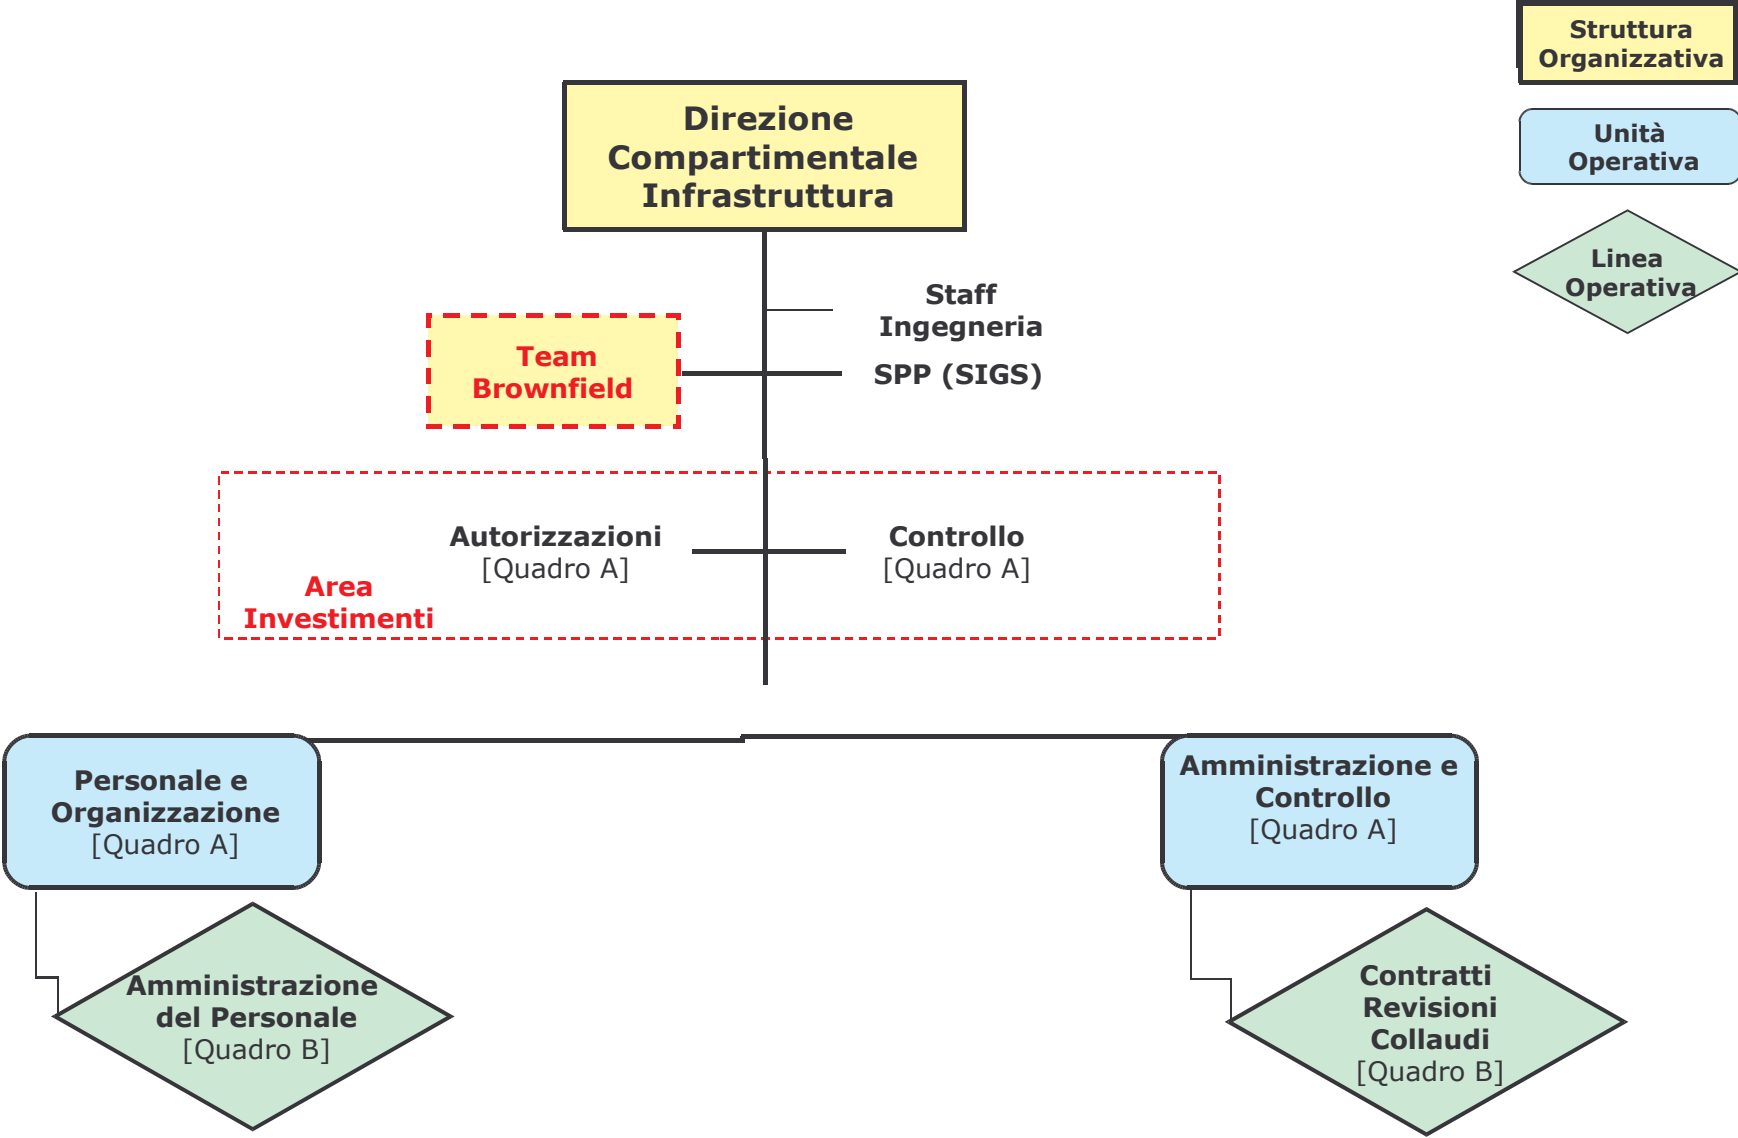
Struttura Organizzativa

Unità Operativa

Linea Operativa

Direzione Compartimentale Infrastruttura

Staff Ingegneria

Team Brownfield

SPP (SIGS)

Autorizzazioni
[Quadro A]

Controllo
[Quadro A]

Area Investimenti

Personale e Organizzazione
[Quadro A]

Amministrazione e Controllo
[Quadro A]

Amministrazione del Personale
[Quadro B]

Contratti Revisioni Collaudi
[Quadro B]